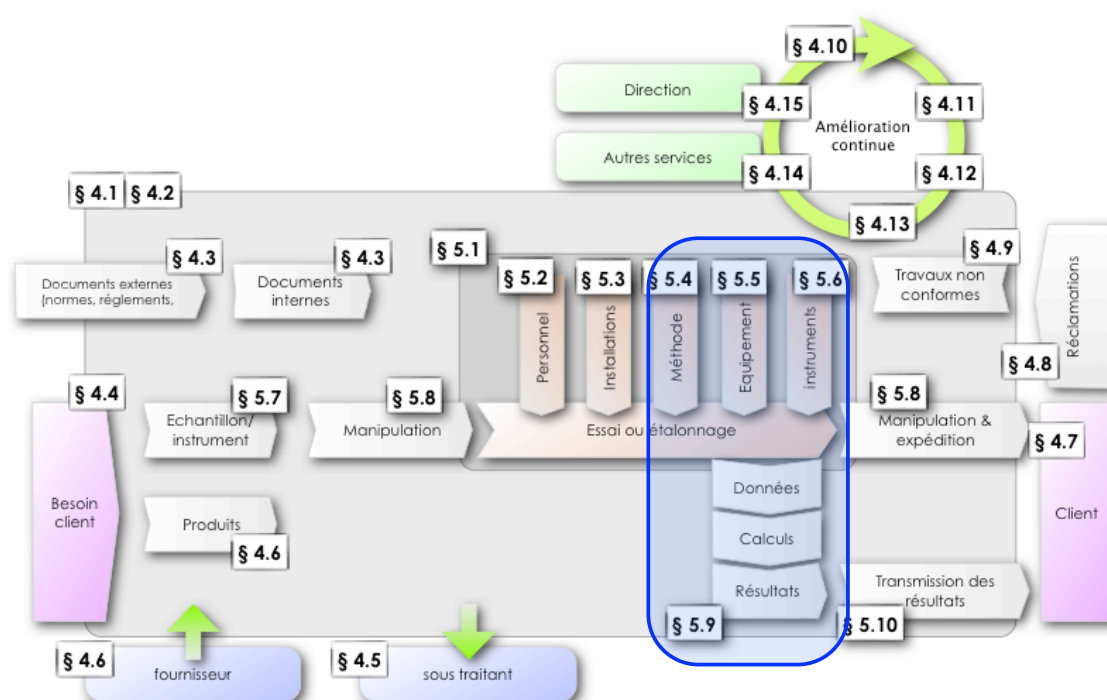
§ 4.10
Direction
§ 4.15
§ 4.11
Amélioration continue
Autres services
§ 4.14
§ 4.12
§ 4.13
§ 4.1 § 4.2
§ 4.3
Documents externes (normes, réglements,
§ 4.3
Documents internes
§ 5.1
§ 5.2
§ 5.3
§ 5.4
§ 5.5
§ 5.6
Personnel
Installations
Méthode
Equipement
instruments
§ 4.9
Travaux non conformes
Réclamations
§ 4.8
§ 4.4
§ 5.7
Echantillon/ instrument
§ 5.8
Manipulation
Essai ou étalonnage
§ 5.8
Manipulation & expédition
§ 4.7
Besoin client
Produits
§ 4.6
Données
Calculs
Résultats
Transmission des résultats
Client
§ 5.9
§ 5.10
§ 4.6
fournisseur
§ 4.5
sous traitant